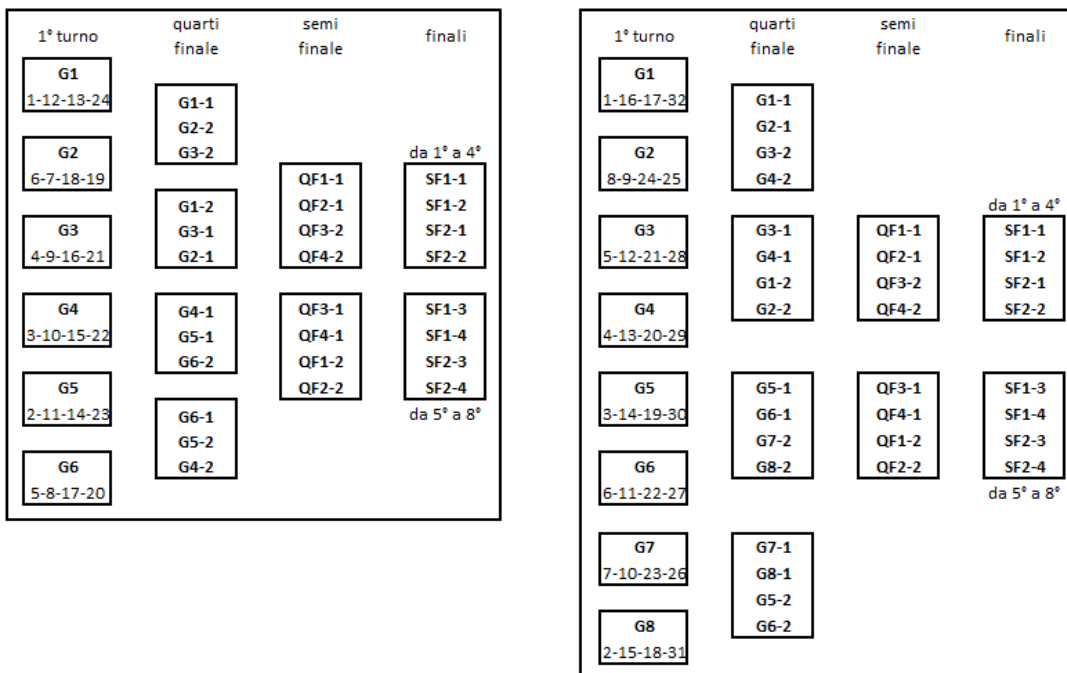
1° turno
quarti finale
semi finale
finali

G1
1-12-13-24

G2
6-7-18-19

G3
4-9-16-21

G4
3-10-15-22

G5
2-11-14-23

G6
5-8-17-20

G1-1
G2-2
G3-2

G1-2
G3-1
G2-1

G4-1
G5-1
G6-2

G6-1
G5-2
G4-2

QF1-1
QF2-1
QF3-2
QF4-2

QF3-1
QF4-1
QF1-2
QF2-2

da 1° a 4°
SF1-1
SF1-2
SF2-1
SF2-2

SF1-3
SF1-4
SF2-3
SF2-4
da 5° a 8°

1° turno
quarti finale
semi finale
finali

G1
1-16-17-32

G2
8-9-24-25

G3
5-12-21-28

G4
4-13-20-29

G5
3-14-19-30

G6
6-11-22-27

G7
7-10-23-26

G8
2-15-18-31

G1-1
G2-1
G3-2
G4-2

G3-1
G4-1
G1-2
G2-2

G5-1
G6-1
G7-2
G8-2

G7-1
G8-1
G5-2
G6-2

QF1-1
QF2-1
QF3-2
QF4-2

QF3-1
QF4-1
QF1-2
QF2-2

da 1° a 4°
SF1-1
SF1-2
SF2-1
SF2-2

SF1-3
SF1-4
SF2-3
SF2-4
da 5° a 8°